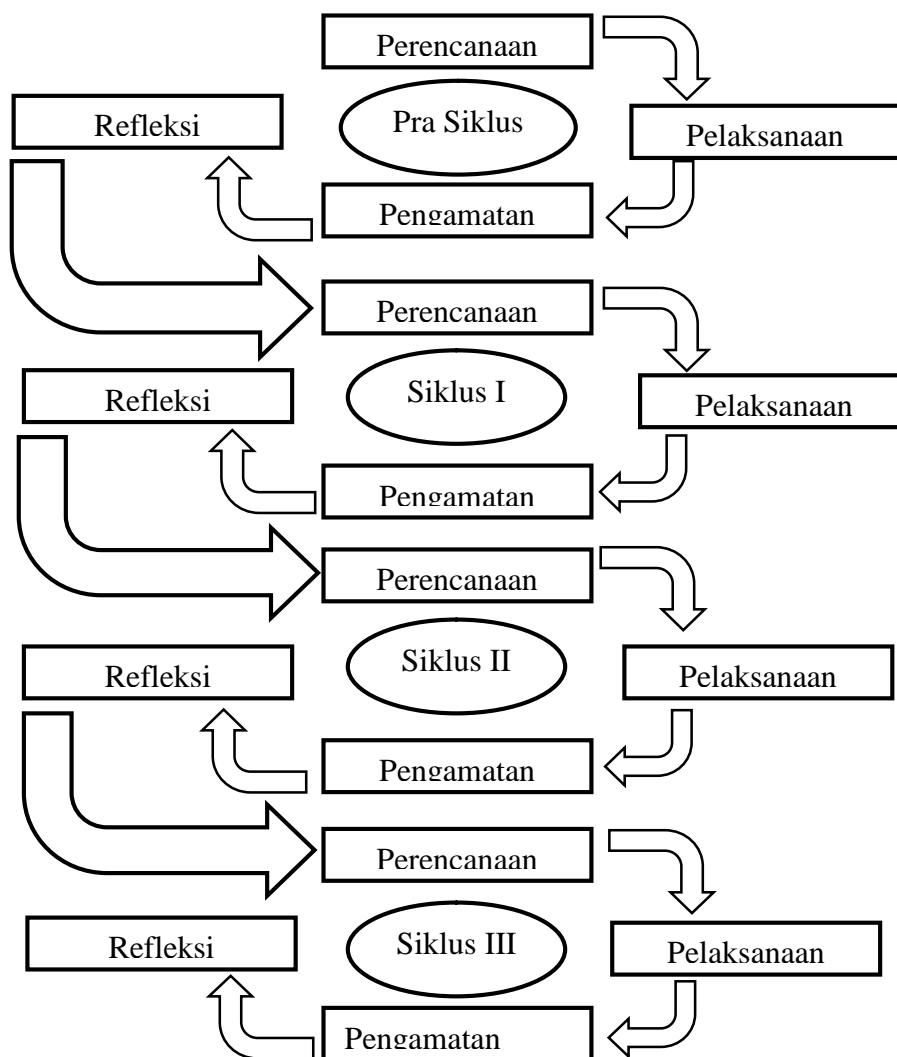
Perencanaan

Refleksi

Pra Siklus

Pelaksanaan

Pengamatan

Perencanaan

Refleksi

Siklus I

Pelaksanaan

Pengamatan

Perencanaan

Refleksi

Siklus II

Pelaksanaan

Pengamatan

Perencanaan

Refleksi

Siklus III

Pelaksanaan

Pengamatan